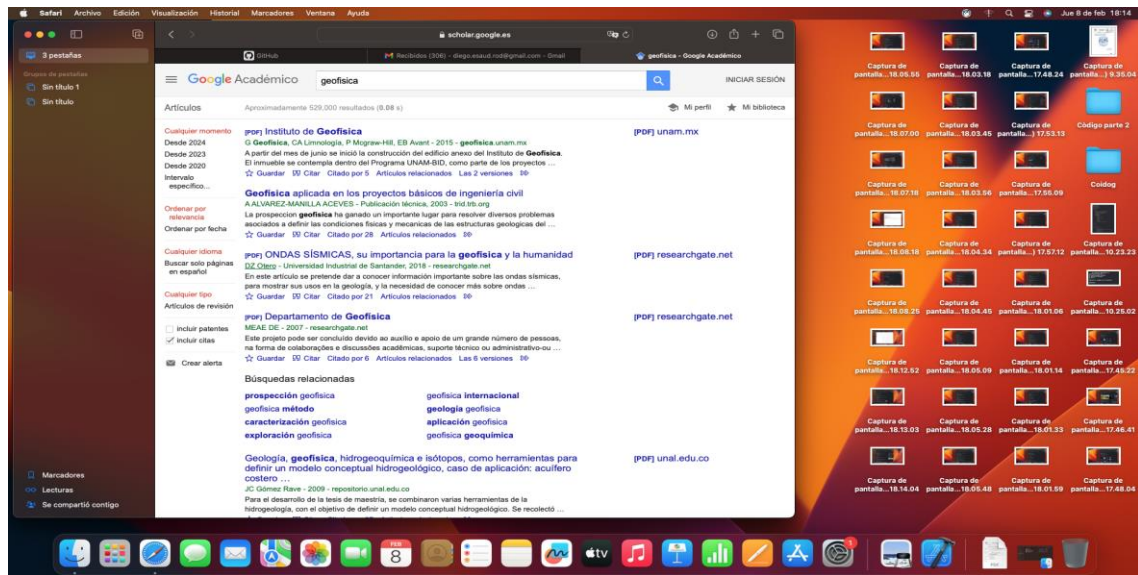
Safari Archivo Edición Visualización Historial Marcadores Ventana Ayuda

Jue 8 de feb 18:14

3 pestañas

Grupos de pestañas

Sin título 1

Sin título

scholar.google.es

GitHub

Recibidos (306) - diego.esaud.rod@gmail.com - Gmail

geofísica - Google Académico

≡ Google Académico geofisica

INICIAR SESIÓN

Artículos

Aproximadamente 529.000 resultados (0,08 s)

Mi perfil Mi biblioteca

Cualquier momento
Desde 2024
Desde 2023
Desde 2020
Intervalo específico...

Ordenar por relevancia
Ordenar por fecha

Cualquier idioma
Buscar solo páginas en español

Cualquier tipo
Artículos de revisión

incluir patentes
incluir citas

Crear alerta

[PDF] Instituto de Geofisica
G Geofisica, CA Limnologia, P Mcgraw-Hill, EB Avant - 2015 - geofisica.unam.mx
A partir del mes de junio se inició la construcción del edificio anexo del Instituto de Geofísica. El inmueble se contempla dentro del Programa UNAM-BID, como parte de los proyectos ...
Guardar Citar Citado por 5 Artículos relacionados Las 2 versiones

[PDF] unam.mx

Geofísica aplicada en los proyectos básicos de ingeniería civil
A ALVAREZ-MANILLA ACEVES - Publicación técnica, 2003 - trid.trb.org
La prospeccion geofisica ha ganado un importante lugar para resolver diversos problemas asociados a definir las condiciones fisicas y mecanicas de las estructuras geologicas del ...
Guardar Citar Citado por 28 Artículos relacionados

[PDF] ONDAS SÍSMICAS, su importancia para la geofísica y la humanidad
DZ Otero - Universidad Industrial de Santander, 2018 - researchgate.net
En este artículo se pretende dar a conocer información importante sobre las ondas sísmicas, para mostrar sus usos en la geología, y la necesidad de conocer más sobre ondas ...
Guardar Citar Citado por 21 Artículos relacionados

[PDF] researchgate.net

[PDF] Departamento de Geofisica
MEAE DE - 2007 - researchgate.net
Este projeto pode ser concluído devido ao auxílio e apoio de um grande número de pessoas, na forma de colaborações e discussões acadêmicas, suporte técnico ou administrativo-ou ...
Guardar Citar Citado por 6 Artículos relacionados Las 6 versiones

[PDF] researchgate.net

Búsquedas relacionadas

prospección geofisica
geofisica método
caracterización geofisica
exploración geofisica
geofisica internacional
geología geofisica
aplicación geofisica
geofisica geoquimica

Geología, geofísica, hidrogeoquímica e isótopos, como herramientas para definir un modelo conceptual hidrogeológico, caso de aplicación: acuífero costero ...
JC Gómez Rave - 2009 - repositorio.unal.edu.co
Para el desarrollo de la tesis de maestría, se combinaron varias herramientas de la hidrogeología, con el objetivo de definir un modelo conceptual hidrogeológico. Se recolectó ...

[PDF] unal.edu.co

Marcadores
Lecturas
Se compartió contigo

Captura de pantalla...18.05.55
Captura de pantalla...18.03.18
Captura de pantalla...17.48.24
Captura de pantalla...) 9.35.04
Captura de pantalla...18.07.00
Captura de pantalla...18.03.45
Captura de pantalla...) 17.53.13
Código parte 2
Captura de pantalla...18.07.18
Captura de pantalla...18.03.56
Captura de pantalla...17.55.09
Coidog
Captura de pantalla...18.08.18
Captura de pantalla...18.04.34
Captura de pantalla...) 17.57.12
Captura de pantalla...10.23.23
Captura de pantalla...18.08.25
Captura de pantalla...18.04.45
Captura de pantalla...18.01.06
Captura de pantalla...10.25.02
Captura de pantalla...18.12.52
Captura de pantalla...18.05.09
Captura de pantalla...18.01.14
Captura de pantalla...17.45.22
Captura de pantalla...18.13.03
Captura de pantalla...18.05.28
Captura de pantalla...18.01.33
Captura de pantalla...17.46.41
Captura de pantalla...18.14.04
Captura de pantalla...18.05.48
Captura de pantalla...18.01.59
Captura de pantalla...17.48.04

FEB 8